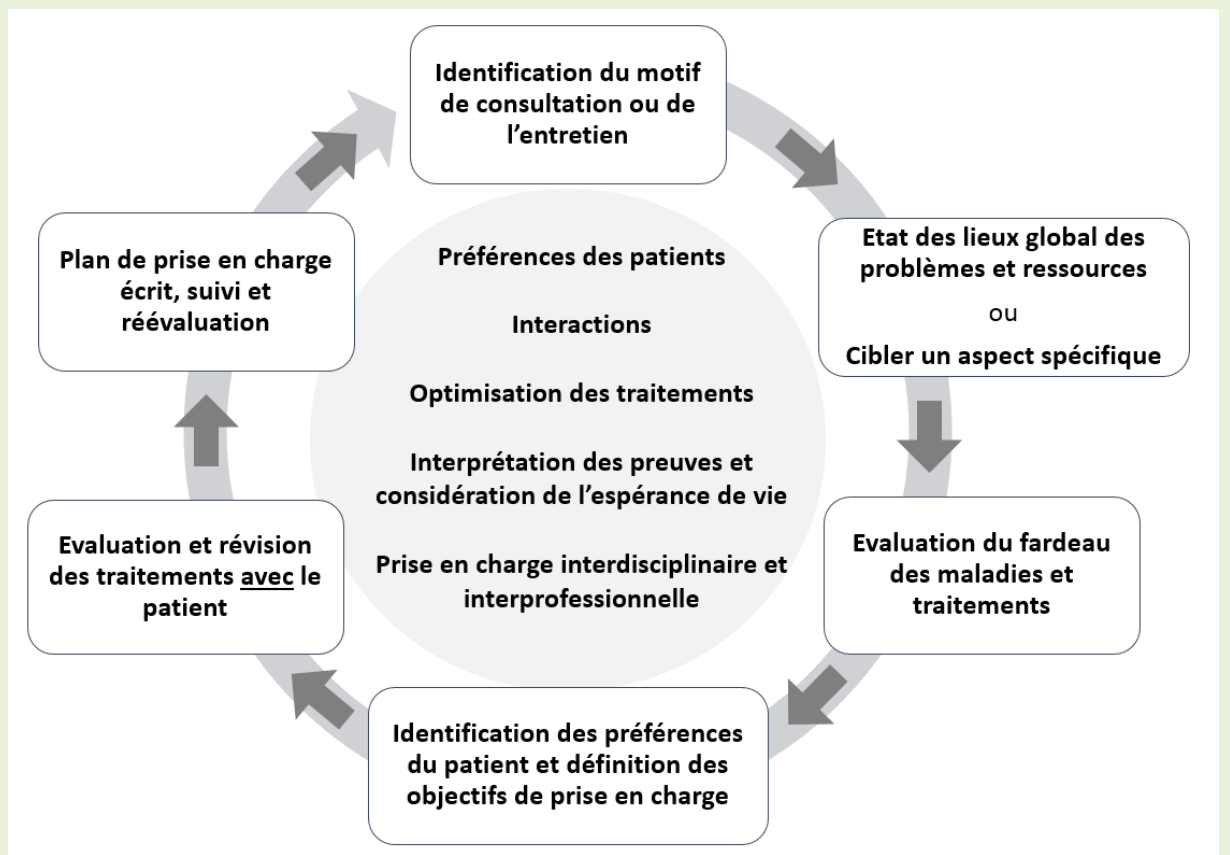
Identification du motif de consultation ou de l'entretien

Etat des lieux global des problèmes et ressources

ou

Cibler un aspect spécifique

Evaluation du fardeau des maladies et traitements

Identification des préférences du patient et définition des objectifs de prise en charge

Evaluation et révision des traitements avec le patient

Plan de prise en charge écrit, suivi et réévaluation

Préférences des patients

Interactions

Optimisation des traitements

Interprétation des preuves et considération de l'espérance de vie

Prise en charge interdisciplinaire et interprofessionnelle